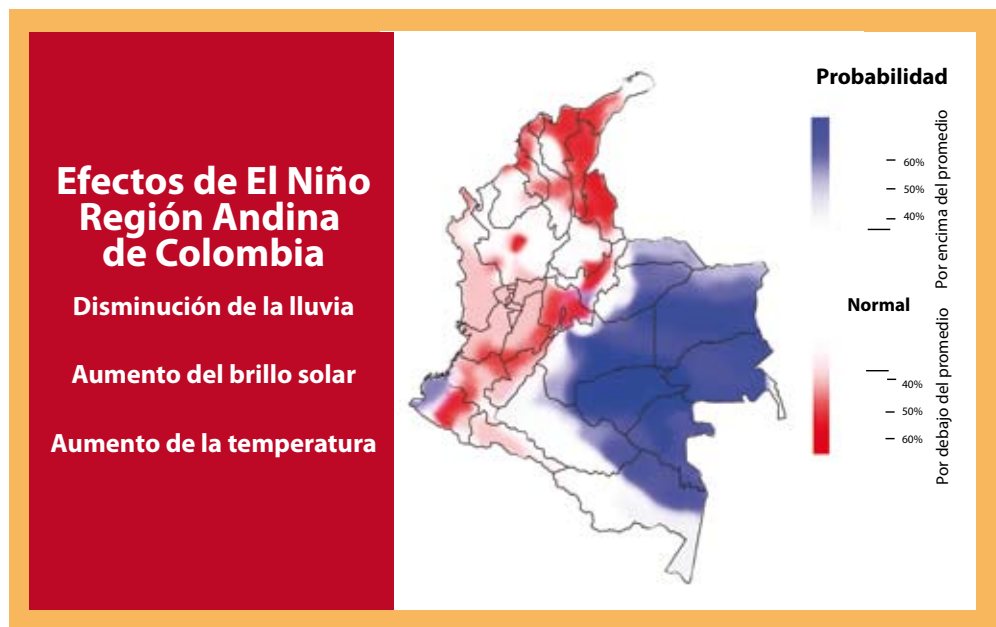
Efectos de El Niño Región Andina de Colombia

Disminución de la lluvia

Aumento del brillo solar

Aumento de la temperatura

Probabilidad

60%
50%
40%

Por encima del promedio

Normal

40%
50%
60%

Por debajo del promedio